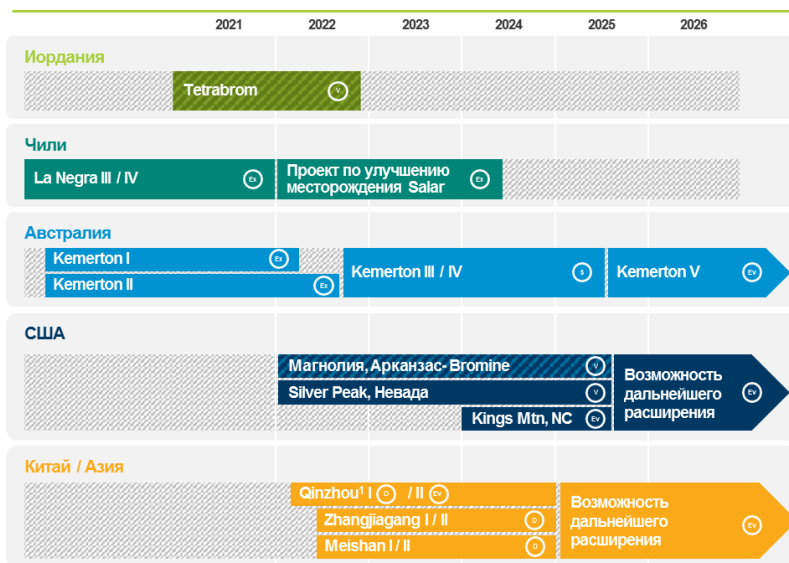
2021 2022 2023 2024 2025 2026

Иордания

Tetrabrom V

Чили

La Negra III / IV Ex

Проект по улучшению месторождения Salar Ex

Австралия

Kemerton I Ex

Kemerton II Ex

Kemerton III / IV $

Kemerton V Ev

США

Магнолия, Арканзас- Bromine V

Silver Peak, Невада V

Kings Mtn, NC Ev

Возможность дальнейшего расширения Ev

Китай / Азия

Qinzhou¹ I D / II Ev

Zhangjiagang I / II D

Meishan I / II D

Возможность дальнейшего расширения Ev